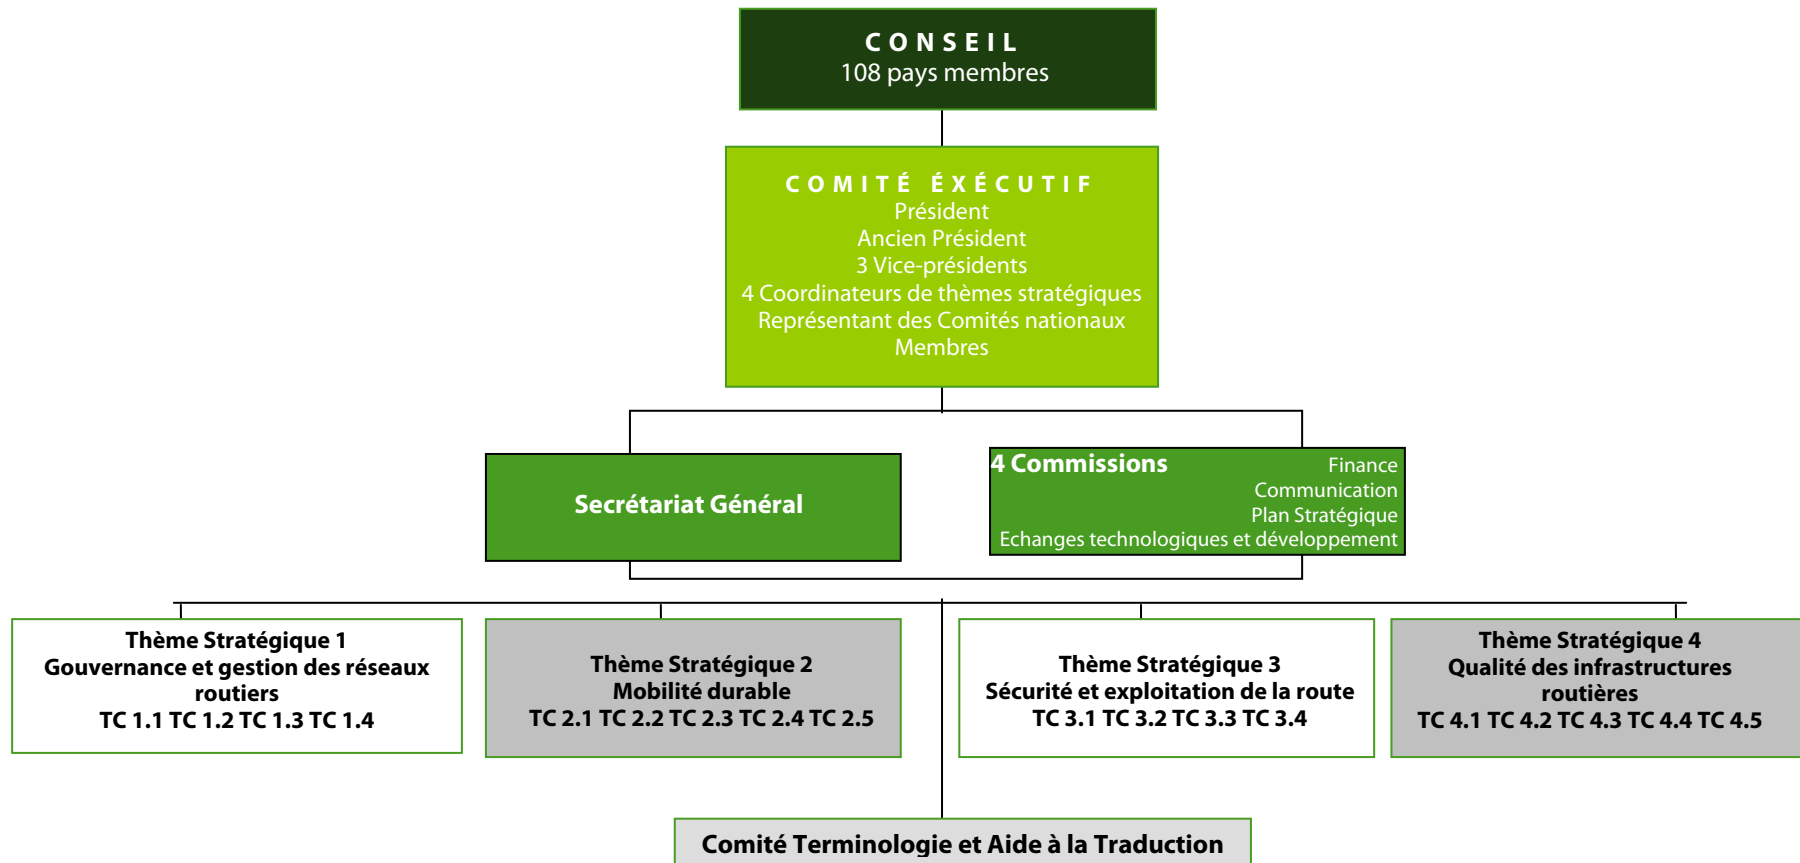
CONSEIL
108 pays membres

COMITÉ ÉXÉCUTIF
Président
Ancien Président
3 Vice-présidents
4 Coordinateurs de thèmes stratégiques
Représentant des Comités nationaux
Membres

Secrétariat Général

4 Commissions
Finance
Communication
Plan Stratégique
Echanges technologiques et développement

Thème Stratégique 1
Gouvernance et gestion des réseaux routiers
TC 1.1 TC 1.2 TC 1.3 TC 1.4

Thème Stratégique 2
Mobilité durable
TC 2.1 TC 2.2 TC 2.3 TC 2.4 TC 2.5

Thème Stratégique 3
Sécurité et exploitation de la route
TC 3.1 TC 3.2 TC 3.3 TC 3.4

Thème Stratégique 4
Qualité des infrastructures routières
TC 4.1 TC 4.2 TC 4.3 TC 4.4 TC 4.5

Comité Terminologie et Aide à la Traduction